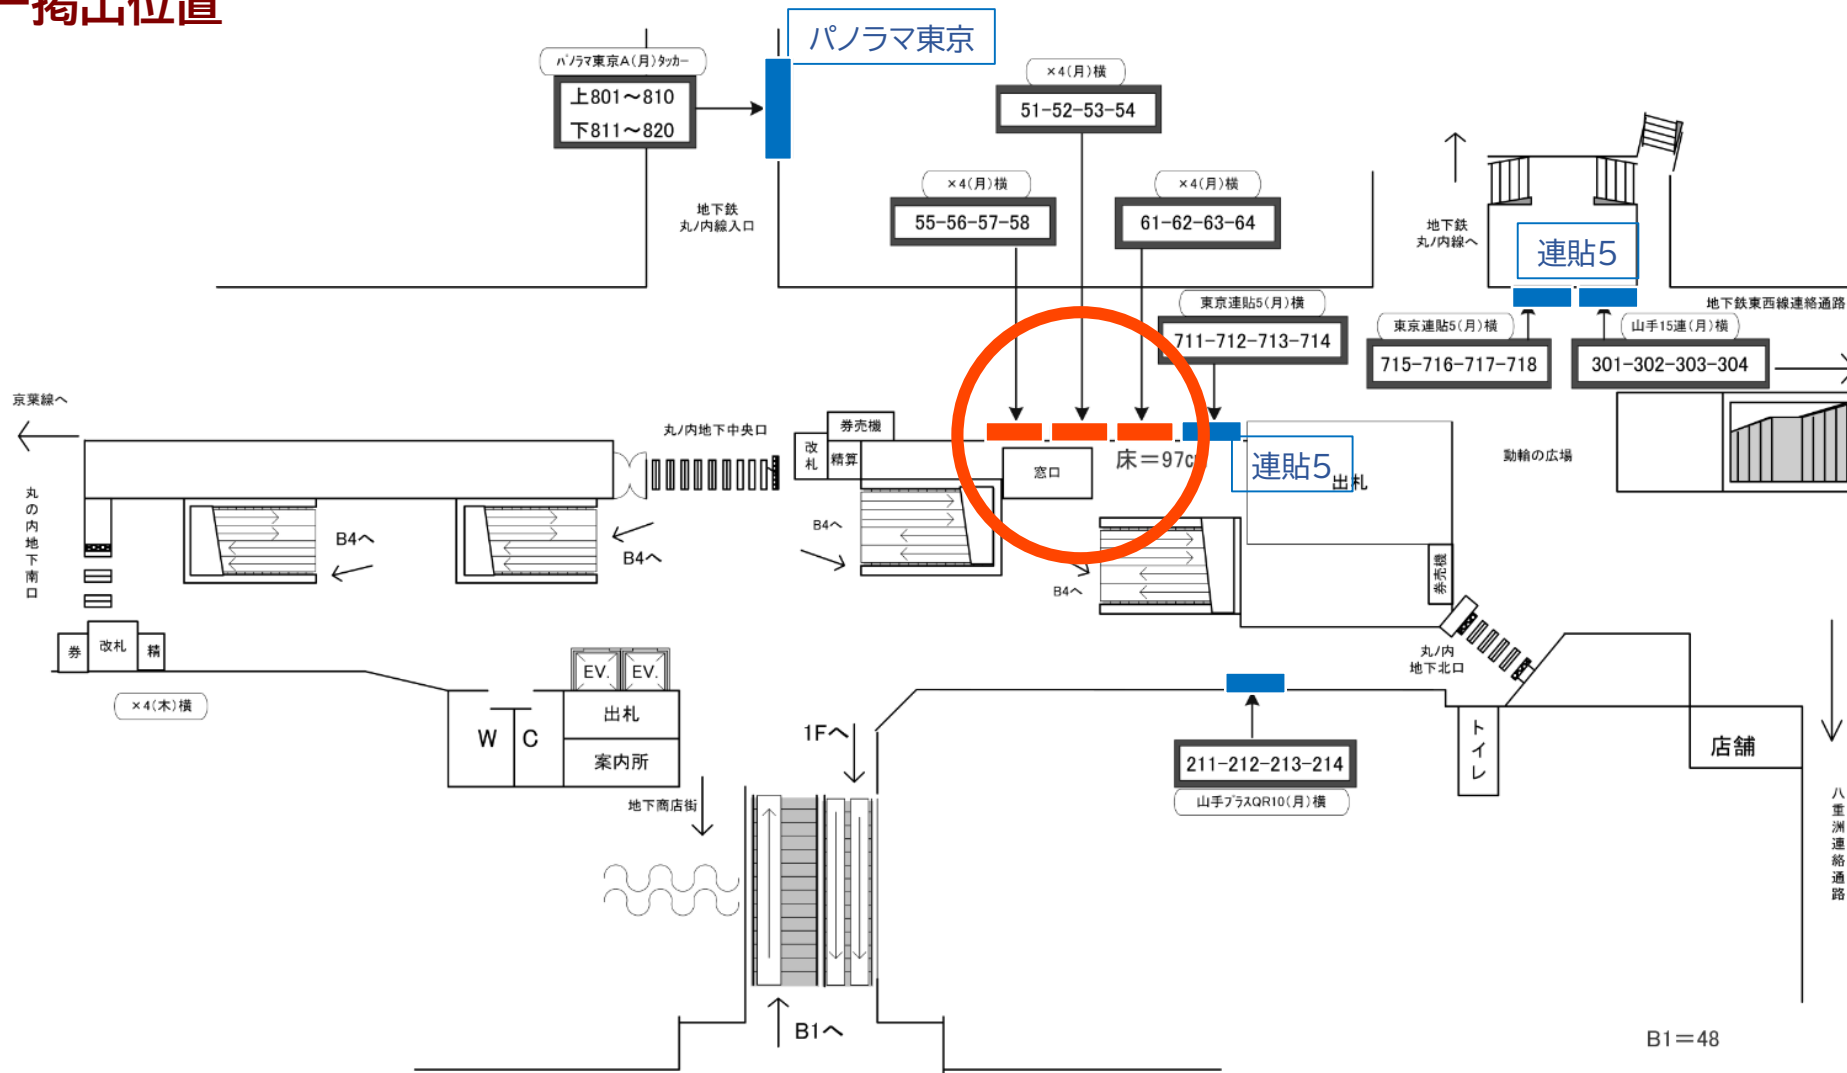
掲出位置

パノラマ東京

パノラマ東京A(月)タッカー
上801～810
下811～820

×4(月)横
51-52-53-54

×4(月)横
55-56-57-58

×4(月)横
61-62-63-64

地下鉄
丸ノ内線入口

地下鉄
丸ノ内線へ

連貼5

地下鉄東西線連絡通路

東京連貼5(月)横
711-712-713-714

東京連貼5(月)横
715-716-717-718

山手15連(月)横
301-302-303-304

京葉線へ

丸ノ内地下中央口

券売機
改札
精算

窓口

床＝97c

連貼5
出札

動輪の広場

丸の内地下南口

B4へ
B4へ
B4へ
B4へ

券売機

丸ノ内
地下北口

券
改札
精

×4(木)横

EV.
EV.
出札
案内所
W
C

1Fへ

トイレ

店舗

211-212-213-214
山手プラスQR10(月)横

地下商店街

八重洲連絡通路

B1へ

B1＝48